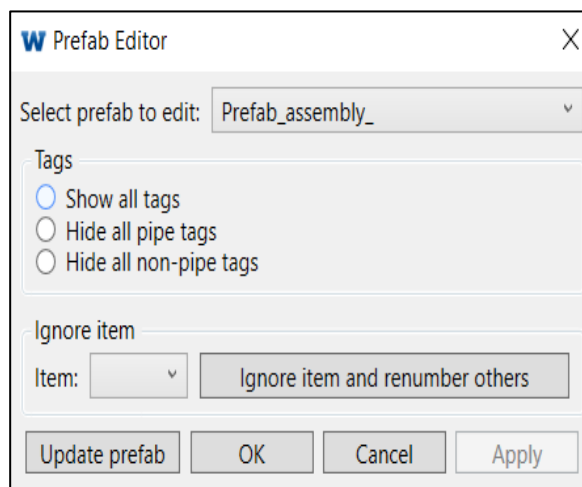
W Prefab Editor

X

Select prefab to edit: Prefab_assembly_

Tags
Show all tags
Hide all pipe tags
Hide all non-pipe tags

Ignore item
Item:
Ignore item and renumber others

Update prefab
OK
Cancel
Apply